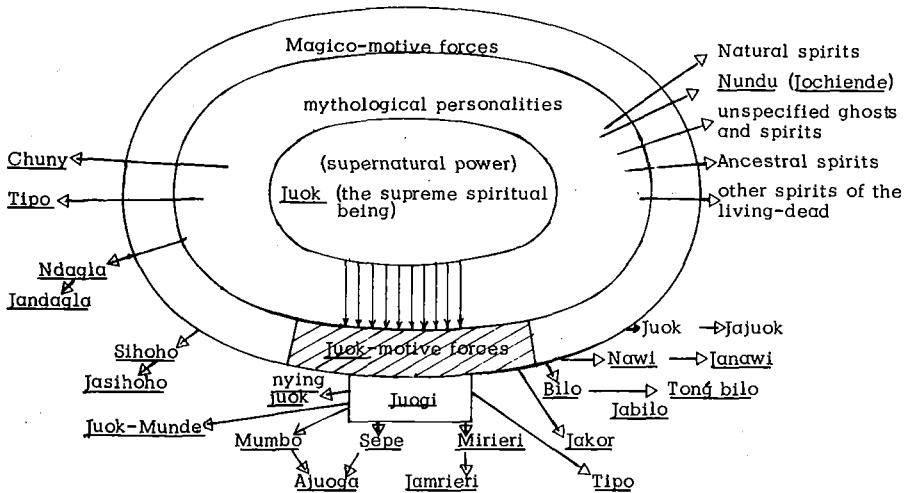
Magico-motive forces

mythological personalities

(supernatural power)

Juok (the supreme spiritual being)

Natural spirits

Nundu (Jochiende)

unspecified ghosts and spirits

Ancestral spirits

other spirits of the living-dead

Chuny

Tipo

Ndagla

Jandagla

Sihoho

Jasihoho

Juok-motive forces

Juok

Jajuok

Nawi

Janawi

Bilo

Tong bilo

Jabilo

nying juok

Juogi

Juok-Munde

Mumbo

Sepe

Mirieri

Jakor

Ajuoga

Jamrieri

Tipo